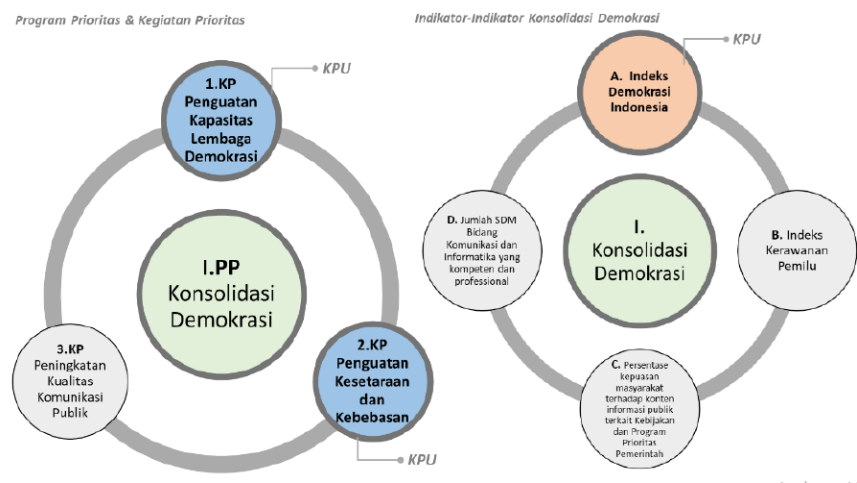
Program Prioritas & Kegiatan Prioritas

KPU

1.KP Penguatan Kapasitas Lembaga Demokrasi

I.PP Konsolidasi Demokrasi

3.KP Peningkatan Kualitas Komunikasi Publik

2.KP Penguatan Kesetaraan dan Kebebasan

KPU

Indikator-Indikator Konsolidasi Demokrasi

KPU

A. Indeks Demokrasi Indonesia

D. Jumlah SDM Bidang Komunikasi dan Informatika yang kompeten dan professional

I. Konsolidasi Demokrasi

B. Indeks Kerawanan Pemilu

C. Persentase kepuasan masyarakat terhadap konten informasi publik terkait Kebijakan dan Program Prioritas Pemerintah